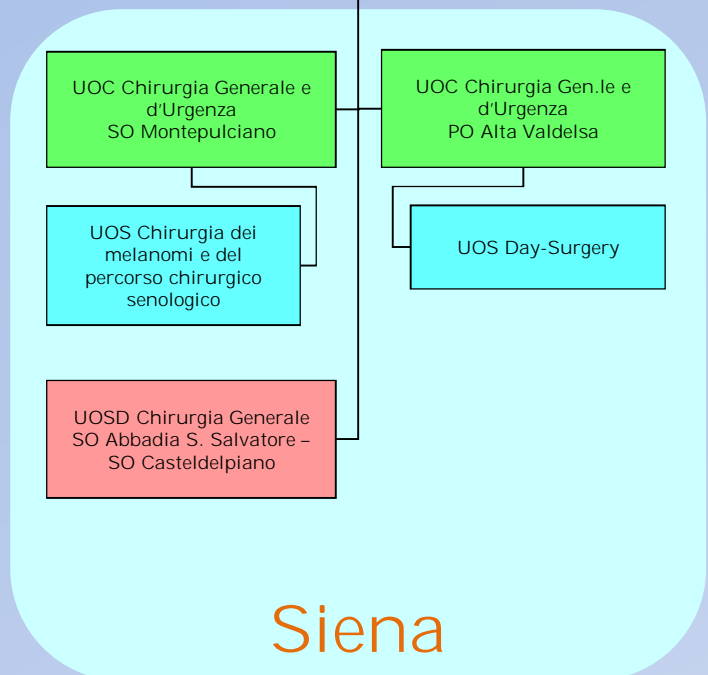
UOC Chirurgia Generale e d’Urgenza
SO Montepulciano

UOC Chirurgia Gen.le e d’Urgenza
PO Alta Valdelsa

UOS Chirurgia dei melanomi e del percorso chirurgico senologico

UOS Day-Surgery

UOSD Chirurgia Generale
SO Abbadia S. Salvatore – SO Casteldelpiano

Siena